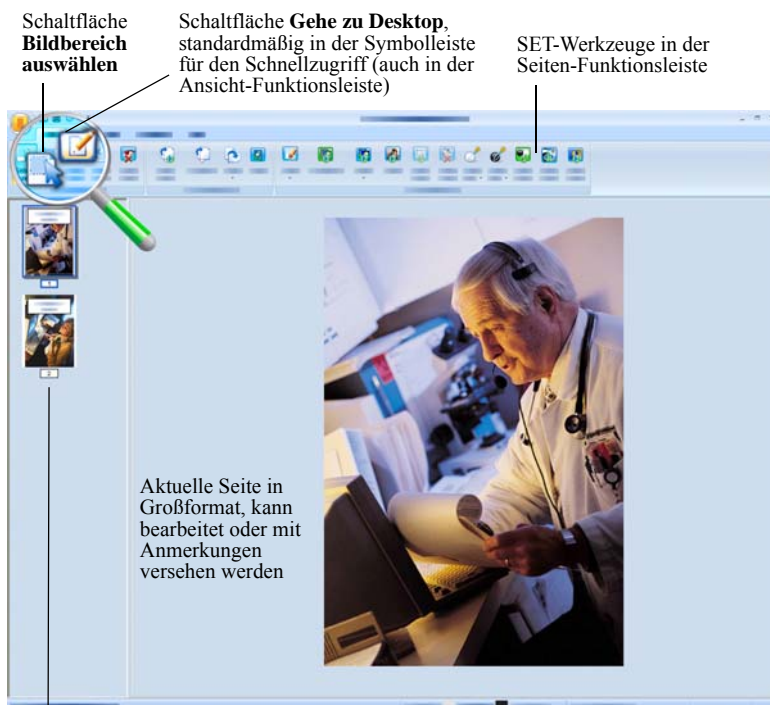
Schaltfläche **Bildbereich auswählen**

Schaltfläche **Gehe zu Desktop**, standardmäßig in der Symbolleiste für den Schnellzugriff (auch in der Ansicht-Funktionsleiste)

SET-Werkzeuge in der Seiten-Funktionsleiste

1

2

Aktuelle Seite in Großformat, kann bearbeitet oder mit Anmerkungen versehen werden